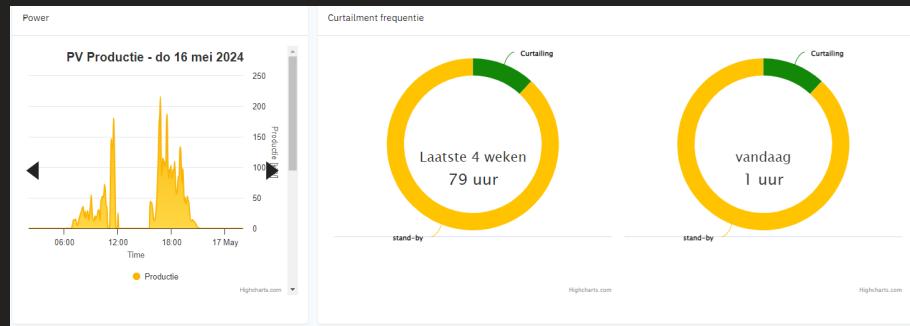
Power

PV Productie - do 16 mei 2024

250
200
150
100
50
0

Productie [W]

06:00 12:00 18:00 17 May
Time

Productie

Highcharts.com

Curtailment frequentie

Curtailing
Laatste 4 weken
79 uur
stand-by
Highcharts.com

Curtailing
vandaag
1 uur
stand-by
Highcharts.com